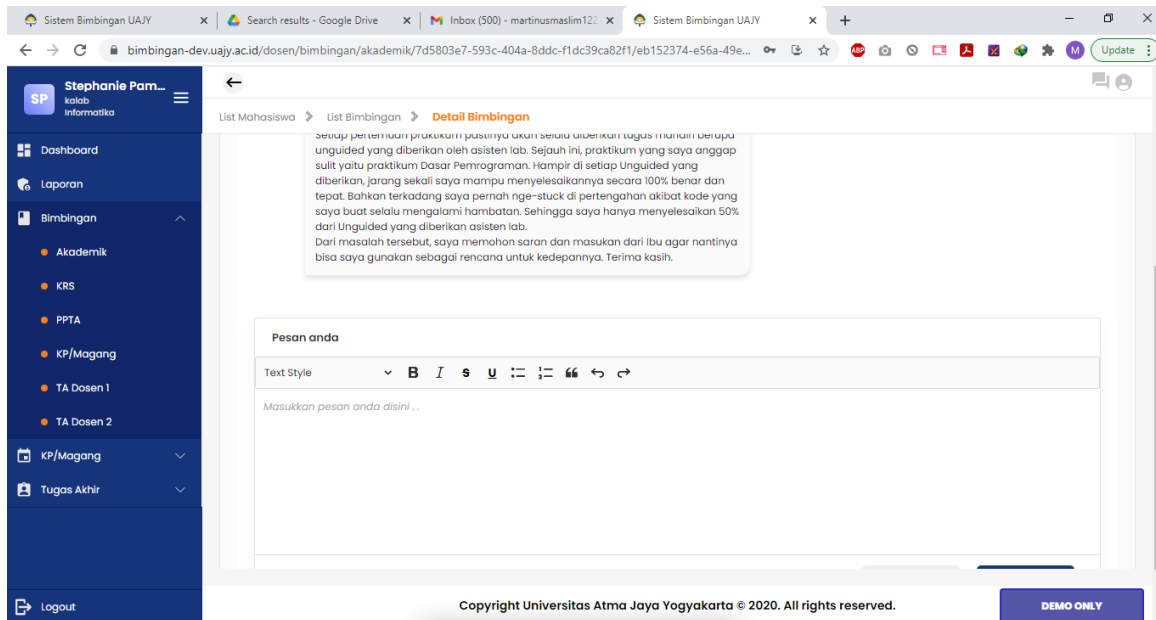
Sistem Bimbingan UAJY
Search results - Google Drive
Inbox (500) - martinusmaslim122
Sistem Bimbingan UAJY

bimbingan-dev.uajy.ac.id/dosen/bimbingan/akademik/7d5803e7-593c-404a-8ddc-f1dc39ca82f1/eb152374-e56a-49e...

Update

SP
Stephanie Pam...
kalab informatika

Dashboard
Laporan
Bimbingan
Akademik
KRS
PPTA
KP/Magang
TA Dosen 1
TA Dosen 2
KP/Magang
Tugas Akhir
Logout

List Mahasiswa > List Bimbingan > Detail Bimbingan

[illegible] unguided yang diberikan oleh asisten lab. Sejauh ini, praktikum yang saya anggap sulit yaitu praktikum Dasar Pemrograman. Hampir di setiap Unguided yang diberikan, jarang sekali saya mampu menyelesaikannya secara 100% benar dan tepat. Bahkan terkadang saya pernah nge-stuck di pertengahan akibat kode yang saya buat selalu mengalami hambatan. Sehingga saya hanya menyelesaikan 50% dari Unguided yang diberikan asisten lab.
Dari masalah tersebut, saya memohon saran dan masukan dari Ibu agar nantinya bisa saya gunakan sebagai rencana untuk kedepannya. Terima kasih.

Pesan anda

Text Style B I S U

Masukkan pesan anda disini . .

Copyright Universitas Atma Jaya Yogyakarta © 2020. All rights reserved.

DEMO ONLY